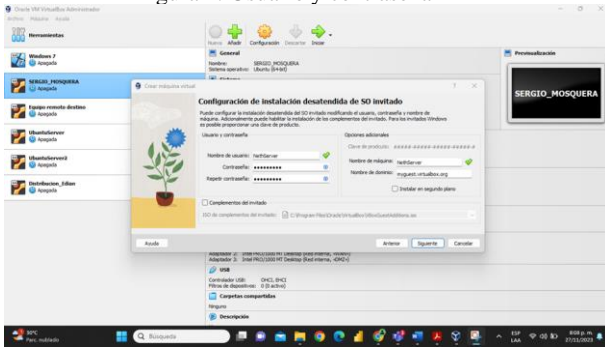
Oracle VM VirtualBox Administrador
Archivo Máquina Ayuda

Herramientas

Windows 7
Apagada

SERGIO_MOSQUERA
Apagada

Equipo remoto destino
Apagada

UbuntuServer
Apagada

UbuntuServer2
Apagada

Distribucion_Edian
Apagada

Nueva Añadir Configuración Descartar Iniciar

General
Nombre: SERGIO_MOSQUERA
Sistema operativo: Ubuntu (64-bit)

Previsualización

SERGIO_MOSQUERA

Crear máquina virtual

Configuración de instalación desatendida de SO invitado

Puede configurar la instalación desatendida del SO invitado modificando el usuario, contraseña y nombre de máquina. Adicionalmente puede habilitar la instalación de los complementos del invitado. Para los invitados Windows es posible proporcionar una clave de producto.

Usuario y contraseña
Nombre de usuario: NetfhServer
Contraseña: ••••••••••
Repetir contraseña: ••••••••••

Opciones adicionales
Clave de producto: #####-#####-#####-#####-#####
Nombre de máquina: NetfhServer
Nombre de dominio: myguest.virtualbox.org
Instalar en segundo plano

Complementos del invitado
ISO de complementos del invitado: C:\Program Files\Oracle\VirtualBox\VBoxGuestAdditions.iso

Ayuda Anterior Siguiente Cancelar

Adaptador 1: Intel PRO/1000 MT Desktop (Red interna, 'intnet')
Adaptador 2: Intel PRO/1000 MT Desktop (Red interna, 'LAN2')

USB
Controlador USB: OHCI, EHCI
Filtros de dispositivos: 0 (0 activo)

Carpetas compartidas
Ninguno

Descripción

30°C
Parc. nublado

Búsqueda

ESP
LAA

8:08 p. m.
27/03/2023